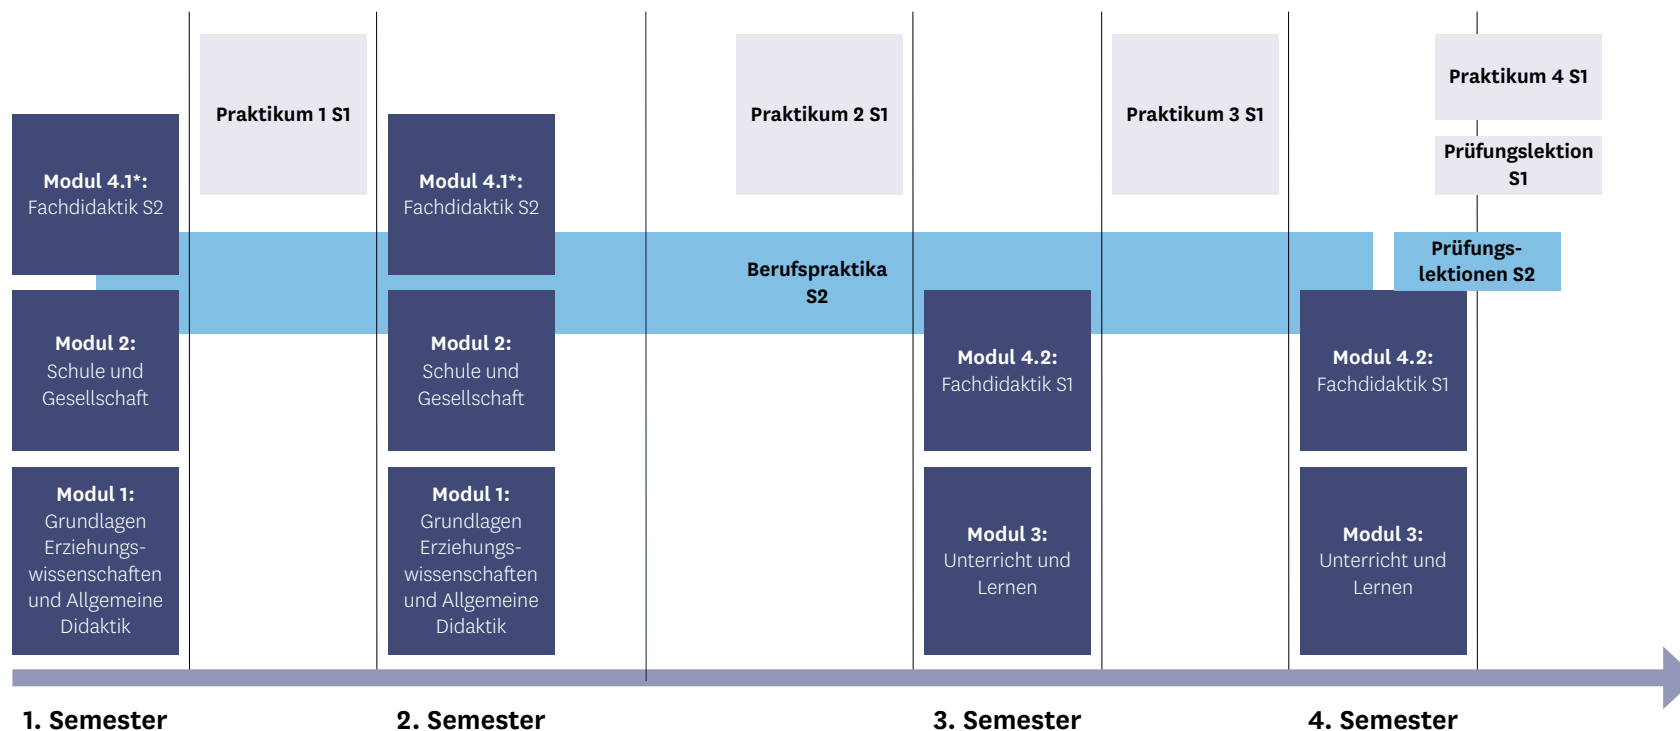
Modul 4.1*:
Fachdidaktik S2

Praktikum 1 S1

Modul 4.1*:
Fachdidaktik S2

Praktikum 2 S1

Praktikum 3 S1

Praktikum 4 S1

Prüfungslektion S1

Berufspraktika S2

Prüfungslektionen S2

Modul 2:
Schule und Gesellschaft

Modul 2:
Schule und Gesellschaft

Modul 4.2:
Fachdidaktik S1

Modul 4.2:
Fachdidaktik S1

Modul 1:
Grundlagen Erziehungswissenschaften und Allgemeine Didaktik

Modul 1:
Grundlagen Erziehungswissenschaften und Allgemeine Didaktik

Modul 3:
Unterricht und Lernen

Modul 3:
Unterricht und Lernen

1. Semester

2. Semester

3. Semester

4. Semester